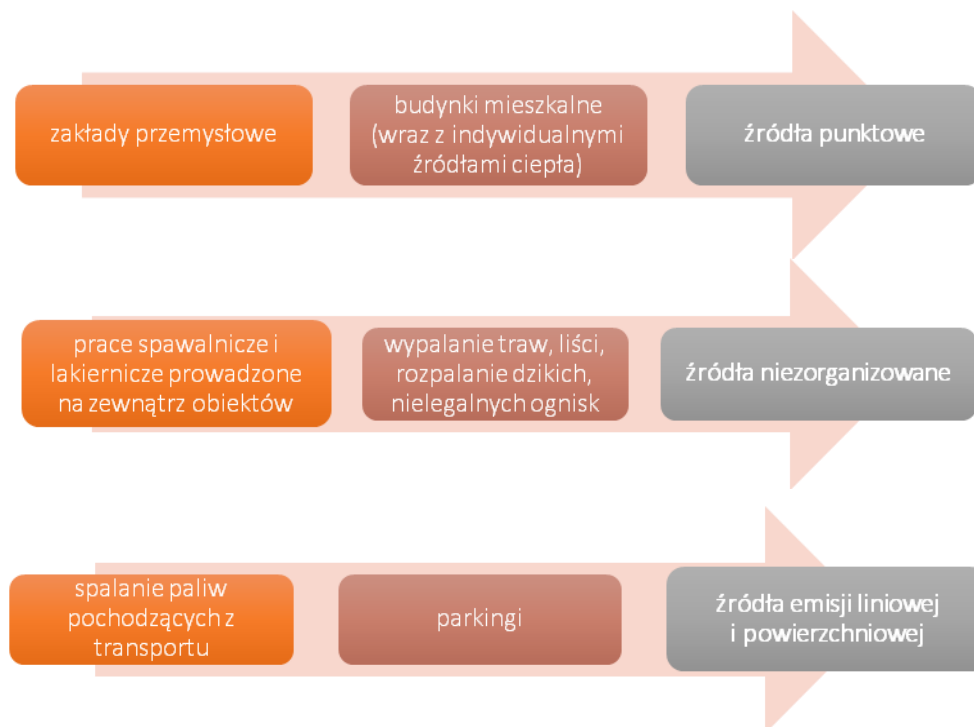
zakłady przemysłowe

budynki mieszkalne (wraz z indywidualnymi źródłami ciepła)

źródła punktowe

prace spawalnicze i lakiernicze prowadzone na zewnątrz obiektów

wypalanie traw, liści, rozpalanie dzikich, nielegalnych ognisk

źródła niezorganizowane

spalanie paliw pochodzących z transportu

parkingi

źródła emisji liniowej i powierzchniowej